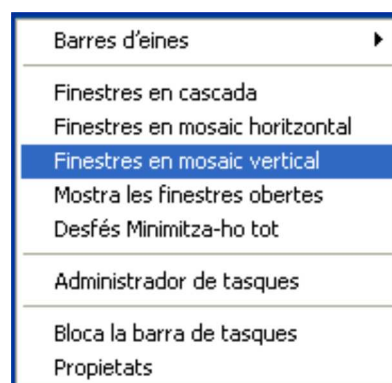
Barres d'eines

Finestres en cascada
Finestres en mosaic horitzontal
Finestres en mosaic vertical
Mostra les finestres obertes
Desfés Minimitza-ho tot

Administrador de tasques

Bloca la barra de tasques
Propietats